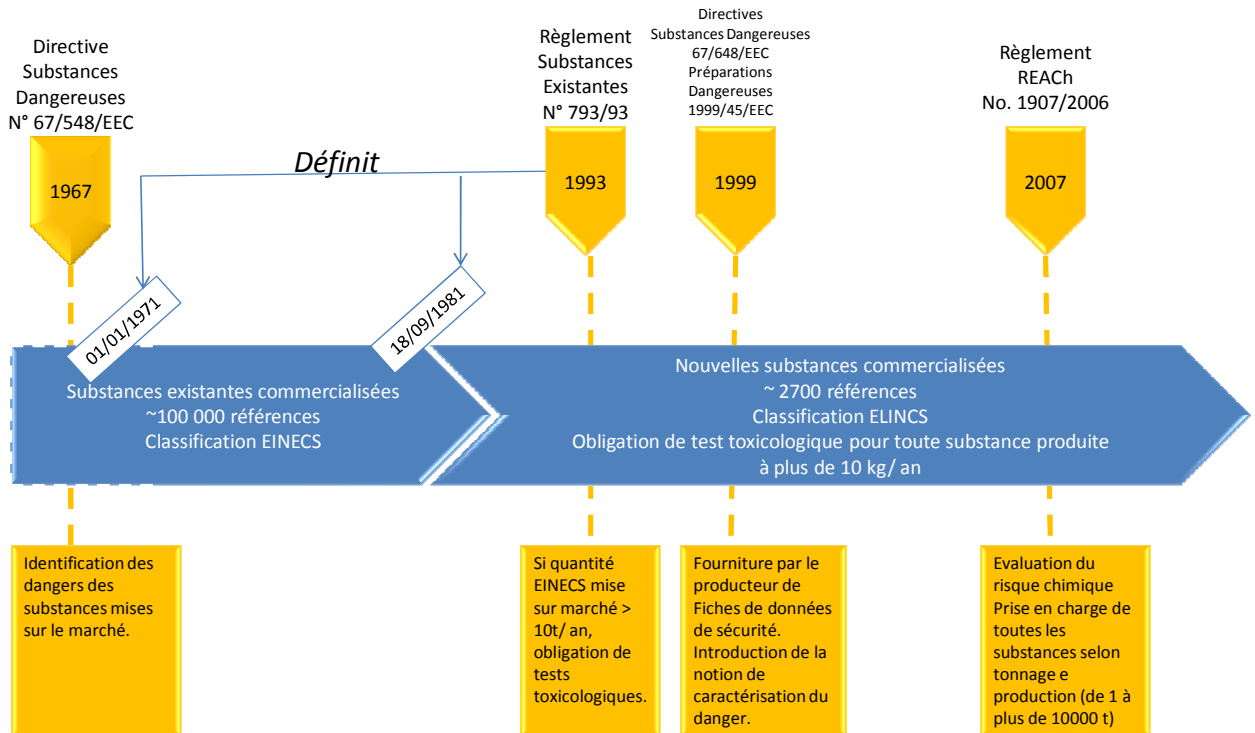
Directive Substances Dangereuses N° 67/548/EEC

1967

Définit

Règlement Substances Existantes N° 793/93

1993

Directives Substances Dangereuses 67/648/EEC Préparations Dangereuses 1999/45/EEC

1999

Règlement REACh No. 1907/2006

2007

01/01/1971

18/09/1981

Substances existantes commercialisées
~100 000 références
Classification EINECS

Nouvelles substances commercialisées
~ 2700 références
Classification ELINCS
Obligation de test toxicologique pour toute substance produite à plus de 10 kg/ an

Identification des dangers des substances mises sur le marché.

Si quantité EINECS mise sur marché > 10t/ an, obligation de tests toxicologiques.

Fourniture par le producteur de Fiches de données de sécurité. Introduction de la notion de caractérisation du danger.

Evaluation du risque chimique
Prise en charge de toutes les substances selon tonnage e production (de 1 à plus de 10000 t)